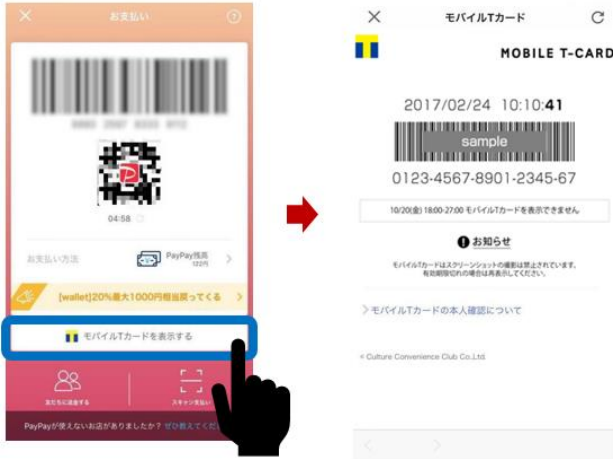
お支払い

04:58

お支払い方法

PayPay残高

[wallet]20%最大1000円相当戻ってくる

モバイルTカードを表示する

友だちに送金する

スキャン支払い

PayPayが使えないお店がありましたか？ ぜひ教えてくだ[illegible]

モバイルTカード

T

MOBILE T-CARD

2017/02/24 10:10:41

sample

0123-4567-8901-2345-67

10/20(金) 18:00-27:00 モバイルTカードを表示できません

お知らせ

モバイルTカードはスクリーンショットの撮影は禁止されています。有効期限切れの場合は再表示してください。

モバイルTカードの本人確認について

© Culture Convenience Club Co.,Ltd.